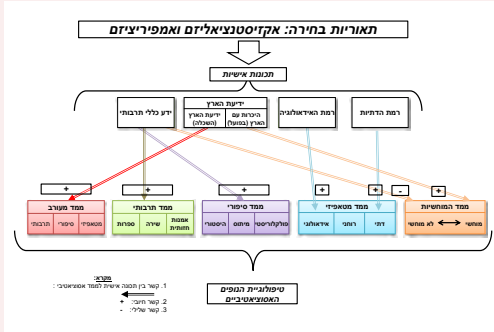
תאוריות בחירה: אקזיסטנציאליזם ואמפיריציזם

תכונות אישיות

רמת הדתיות

רמת האידאולוגיה

ידיעת הארץ

ידיעת הארץ (השכלה)

היכרות עם הארץ (בפועל)

ידע כללי תרבותי

+

+

+

-

+

+

ממד המוחשיות

מוחשי

לא מוחשי

ממד מטאפיזי

דתי

רוחני

אידאולוגי

ממד סיפורי

פולקלוריסטי

מיתוס

היסטורי

ממד תרבותי

אמנות חזותית

שירה

ספרות

ממד מעורב

מטאפיזי

סיפורי

תרבותי

טיפולוגיית המופים האסוציאטיביים

מקרא:
1. קשר בין תכונה אישית לממד אסוציאטיבי :
2. קשר חיובי: +
3. קשר שלילי: -